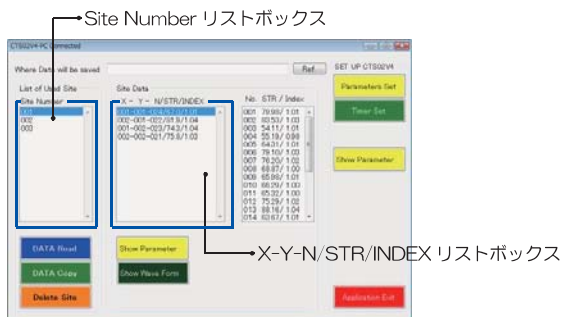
Site Number リストボックス

CTS02V4 PC Connected

Where Data will be saved:

Ref

SET UP CTS02V4

List of Used Site

Site Number

001
002
003

Site Data

X - Y - N/STR/INDEX

001-005-024/57.5/1.01
002-005-022/31.3/1.04
001-002-023/743/1.04
002-002-021/75.6/1.02

No. STR / Index

001 7898/ 1.01
002 8053/ 1.01
003 5411/ 1.01
004 5518/ 0.98
005 6431/ 1.01
006 7810/ 1.01
007 7620/ 1.02
008 6887/ 1.00
009 6596/ 1.01
010 6629/ 1.00
011 6532/ 1.00
012 7529/ 1.02
013 8816/ 1.04
014 6267/ 1.01

Parameters Set

Timer Set

Show Parameter

DATA Read

DATA Copy

Delete Site

Show Parameter

Show Wave Form

Application Exit

X-Y-N/STR/INDEX リストボックス